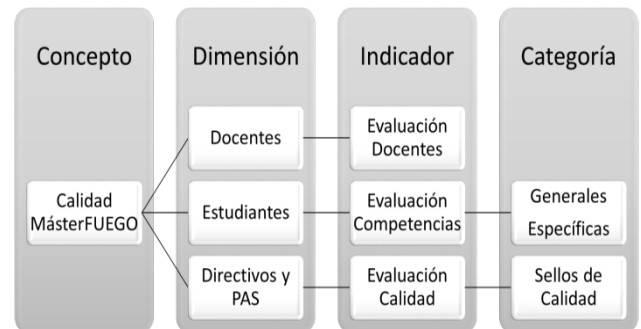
Concepto

Dimensión

Indicador

Categoría

Calidad MásterFUEGO

Docentes

Evaluación Docentes

Estudiantes

Evaluación Competencias

Generales

Específicas

Directivos y PAS

Evaluación Calidad

Sellos de Calidad